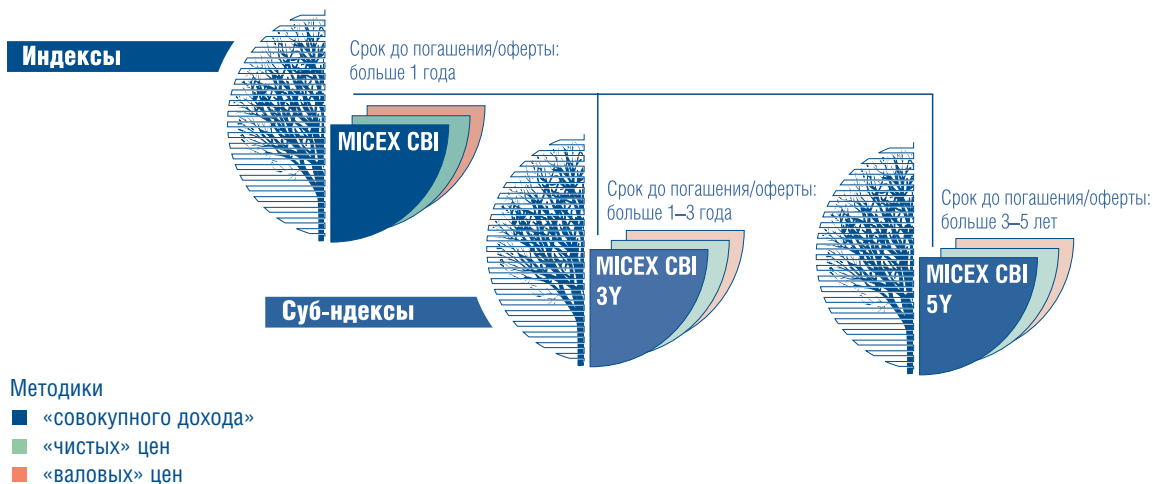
Индексы

Срок до погашения/оферты: больше 1 года

MICEX CBI

Срок до погашения/оферты: больше 1–3 года

MICEX CBI 3Y

Срок до погашения/оферты: больше 3–5 лет

MICEX CBI 5Y

Суб-ндексы

Методики
«совокупного дохода»
«чистых» цен
«валовых» цен